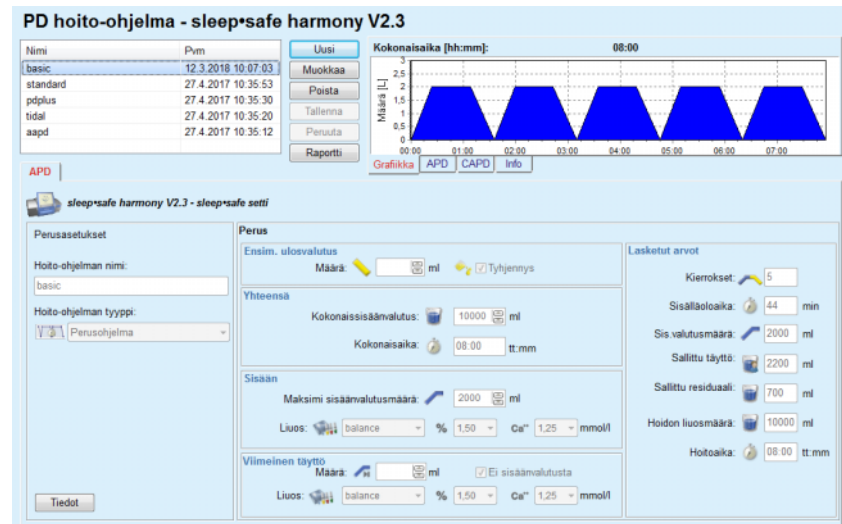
PD hoito-ohjelma - sleep•safe harmony V2.3

| Nimi | Pvm |
|---|---|
| basic | 12.3.2018 10:07:03 |
| standard | 27.4.2017 10:35:53 |
| pdplus | 27.4.2017 10:35:30 |
| tidal | 27.4.2017 10:35:20 |
| aapd | 27.4.2017 10:35:12 |

Uusi
Muokkaa
Poista
Tallenna
Peruuta
Raportti

Kokonaisaika [hh:mm]: 08:00

Määrä [L]
3
2,5
2
1,5
1
0,5
0
00:00 01:00 02:00 03:00 04:00 05:00 06:00 07:00

Grafiikka APD CAPD Info

APD

sleep•safe harmony V2.3 - sleep•safe setti

Perusasetukset

Hoito-ohjelman nimi:
basic

Hoito-ohjelman tyyppi:
Perusohjelma

Tiedot

Perus

Ensim. ulosvalutus
Määrä: ml Tyhjennys

Yhteensä
Kokonaissisäänvalutus: 10000 ml
Kokonaisaika: 08:00 tt:mm

Sisään
Maksimi sisäänvalutusmäärä: 2000 ml
Liuos: balance % 1,50 Ca⁺⁺ 1,25 mmol/l

Viimeinen täyttö
Määrä: ml Ei sisäänvalutusta
Liuos: balance % 1,50 Ca⁺⁺ 1,25 mmol/l

Lasketut arvot
Kierrokset: 5
Sisälläoloaika: 44 min
Sis.valutusmäärä: 2000 ml
Sallittu täyttö: 2200 ml
Sallittu residuaali: 700 ml
Hoidon liuosmäärä: 10000 ml
Hoitoaika: 08:00 tt:mm